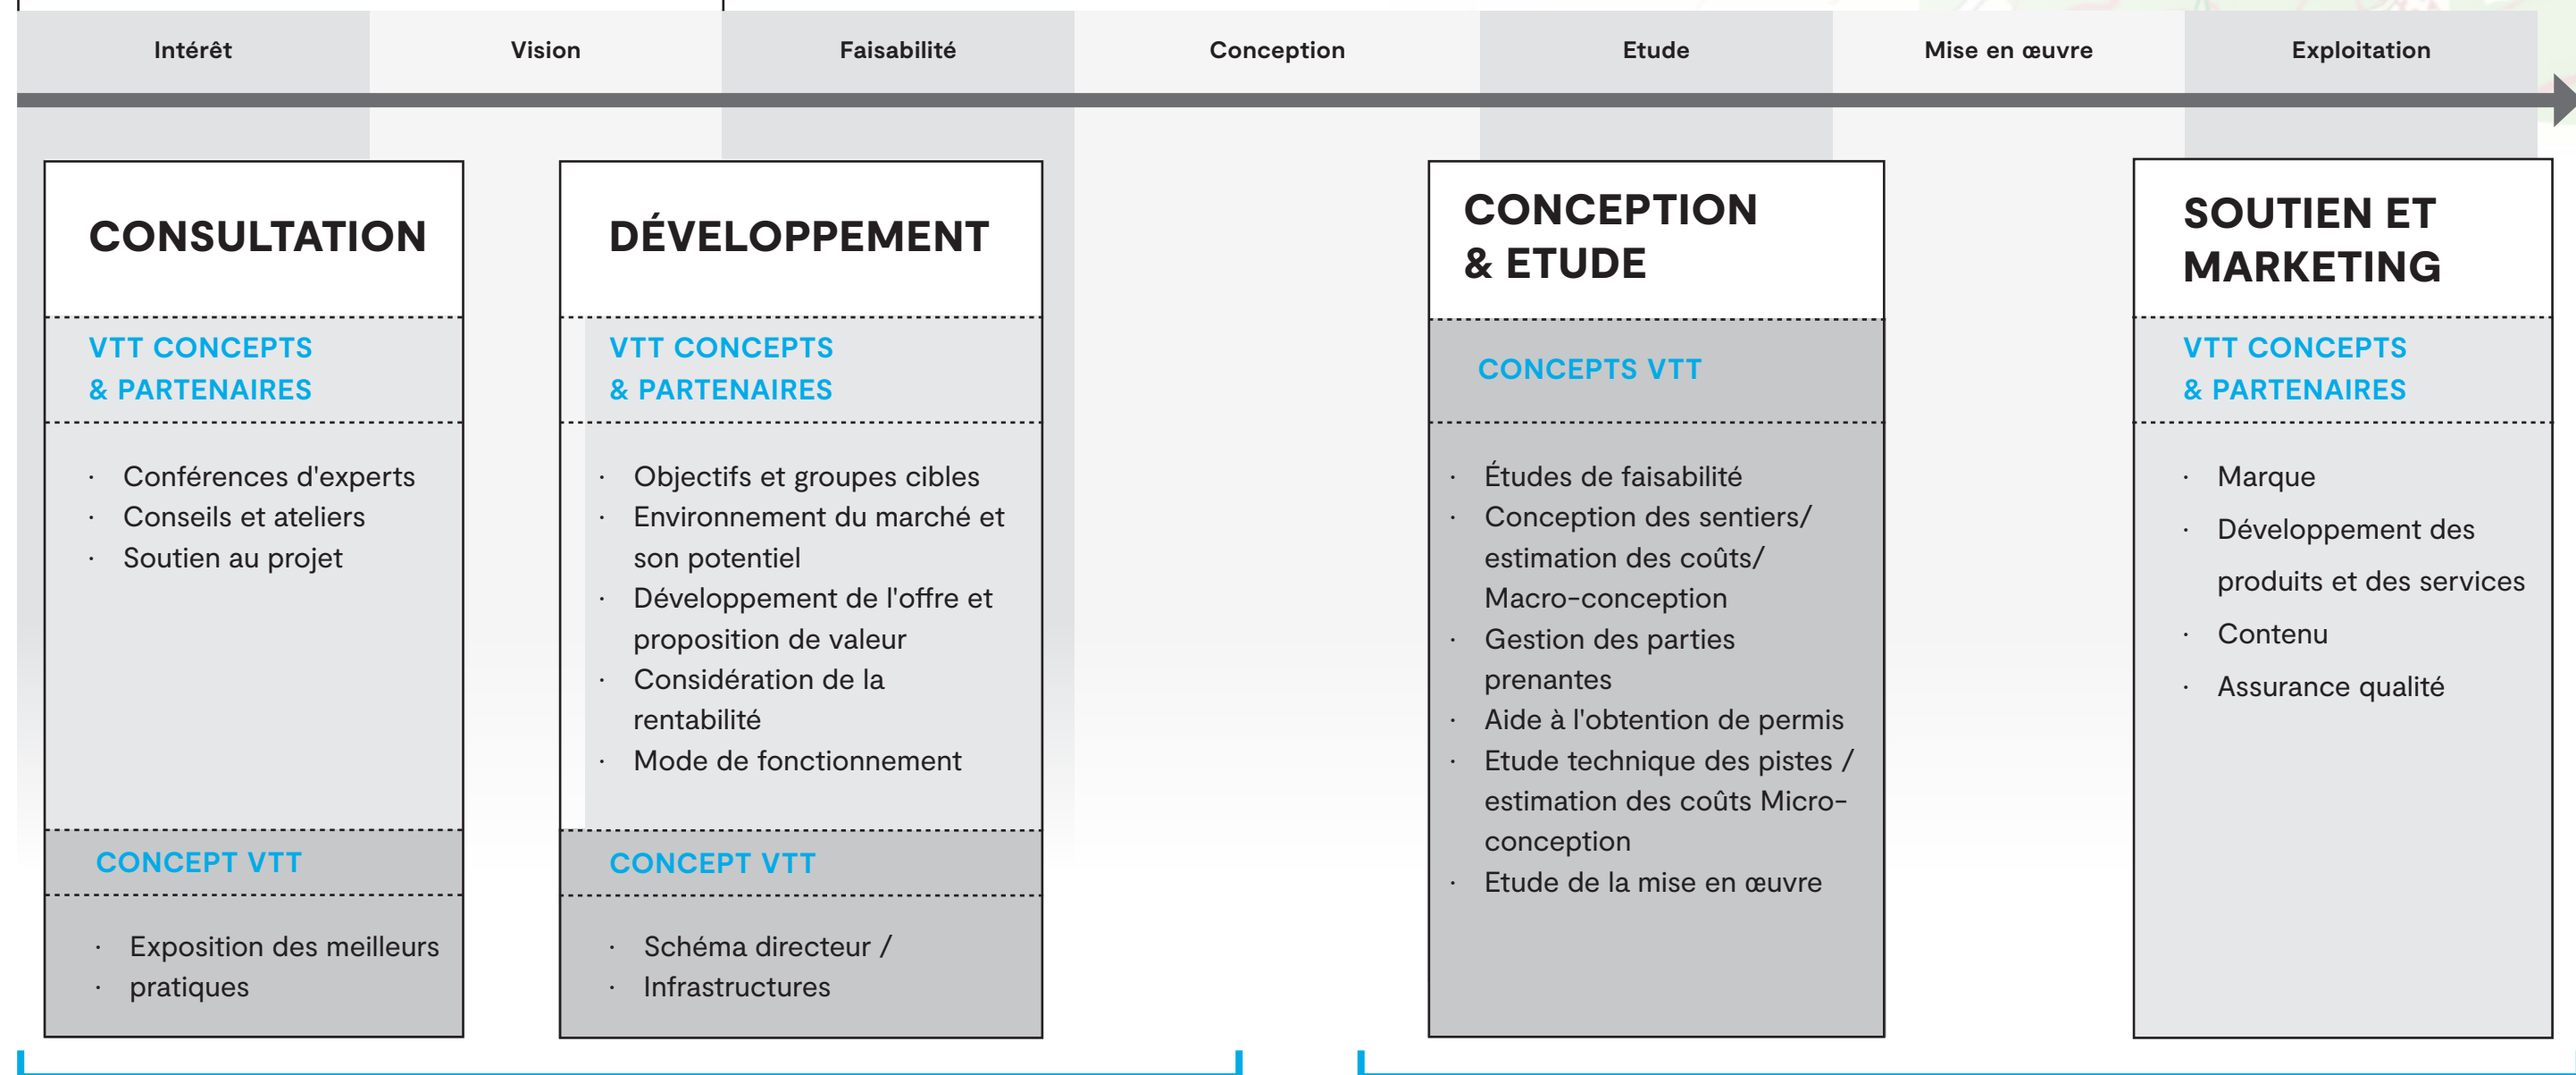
Intérêt | Vision | Faisabilité | Conception | Etude | Mise en œuvre | Exploitation

CONSULTATION

VTT CONCEPTS & PARTENAIRES

· Conférences d'experts
· Conseils et ateliers
· Soutien au projet

CONCEPT VTT

· Exposition des meilleurs
· pratiques

DÉVELOPPEMENT

VTT CONCEPTS & PARTENAIRES

· Objectifs et groupes cibles
· Environnement du marché et son potentiel
· Développement de l'offre et proposition de valeur
· Considération de la rentabilité
· Mode de fonctionnement

CONCEPT VTT

· Schéma directeur /
· Infrastructures

CONCEPTION & ETUDE

CONCEPTS VTT

· Études de faisabilité
· Conception des sentiers/ estimation des coûts/ Macro-conception
· Gestion des parties prenantes
· Aide à l'obtention de permis
· Etude technique des pistes / estimation des coûts Micro-conception
· Etude de la mise en œuvre

SOUTIEN ET MARKETING

VTT CONCEPTS & PARTENAIRES

· Marque
· Développement des produits et des services
· Contenu
· Assurance qualité